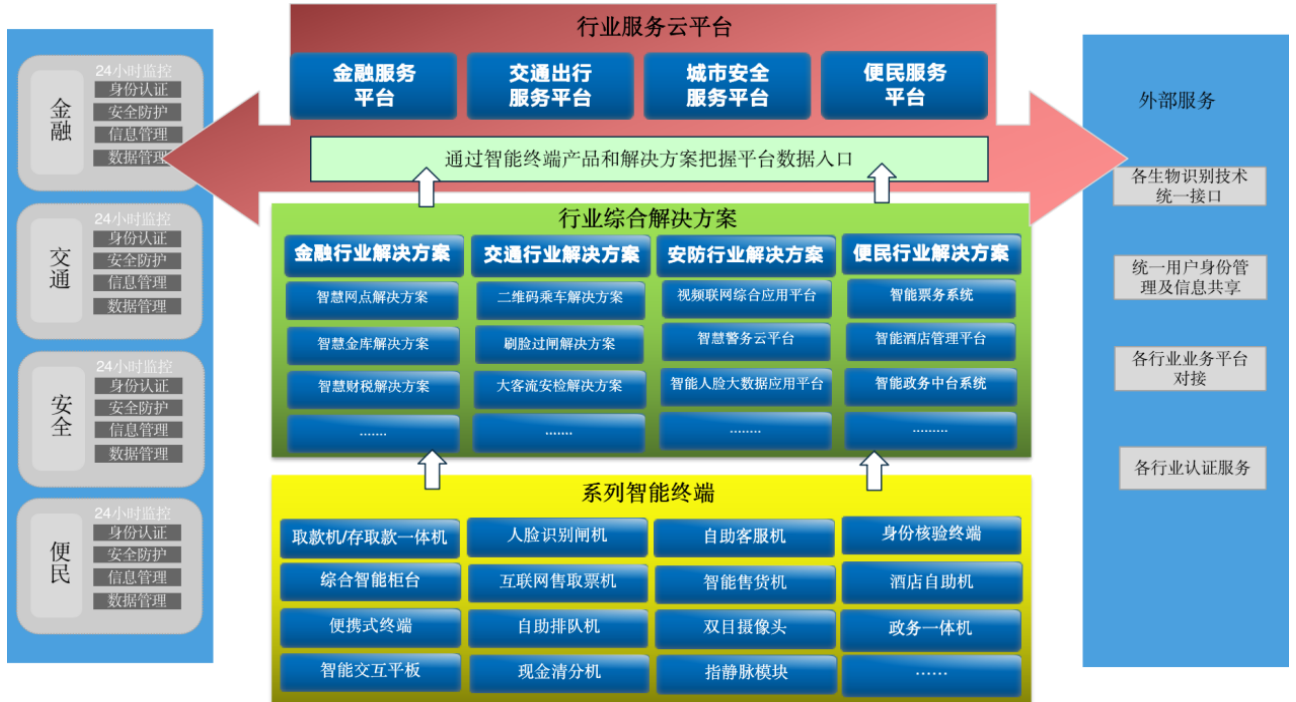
金融
24小时监控
身份认证
安全防护
信息管理
数据管理

交通
24小时监控
身份认证
安全防护
信息管理
数据管理

安全
24小时监控
身份认证
安全防护
信息管理
数据管理

便民
24小时监控
身份认证
安全防护
信息管理
数据管理

行业服务云平台

金融服务平台
交通出行服务平台
城市安全服务平台
便民服务平台

通过智能终端产品和解决方案把握平台数据入口

行业综合解决方案

| 金融行业解决方案 | 交通行业解决方案 | 安防行业解决方案 | 便民行业解决方案 |
|---|---|---|---|
| 智慧网点解决方案 | 二维码乘车解决方案 | 视频联网综合应用平台 | 智能票务系统 |
| 智慧金库解决方案 | 刷脸过闸解决方案 | 智慧警务云平台 | 智能酒店管理平台 |
| 智慧财税解决方案 | 大客流安检解决方案 | 智能人脸大数据应用平台 | 智能政务中台系统 |
| ....... | ....... | ........ | ......... |

系列智能终端

| 取款机/存取款一体机 | 人脸识别闸机 | 自助客服机 | 身份核验终端 |
|---|---|---|---|
| 综合智能柜台 | 互联网售取票机 | 智能售货机 | 酒店自助机 |
| 便携式终端 | 自助排队机 | 双目摄像头 | 政务一体机 |
| 智能交互平板 | 现金清分机 | 指静脉模块 | …… |

外部服务

各生物识别技术统一接口

统一用户身份管理及信息共享

各行业业务平台对接

各行业认证服务